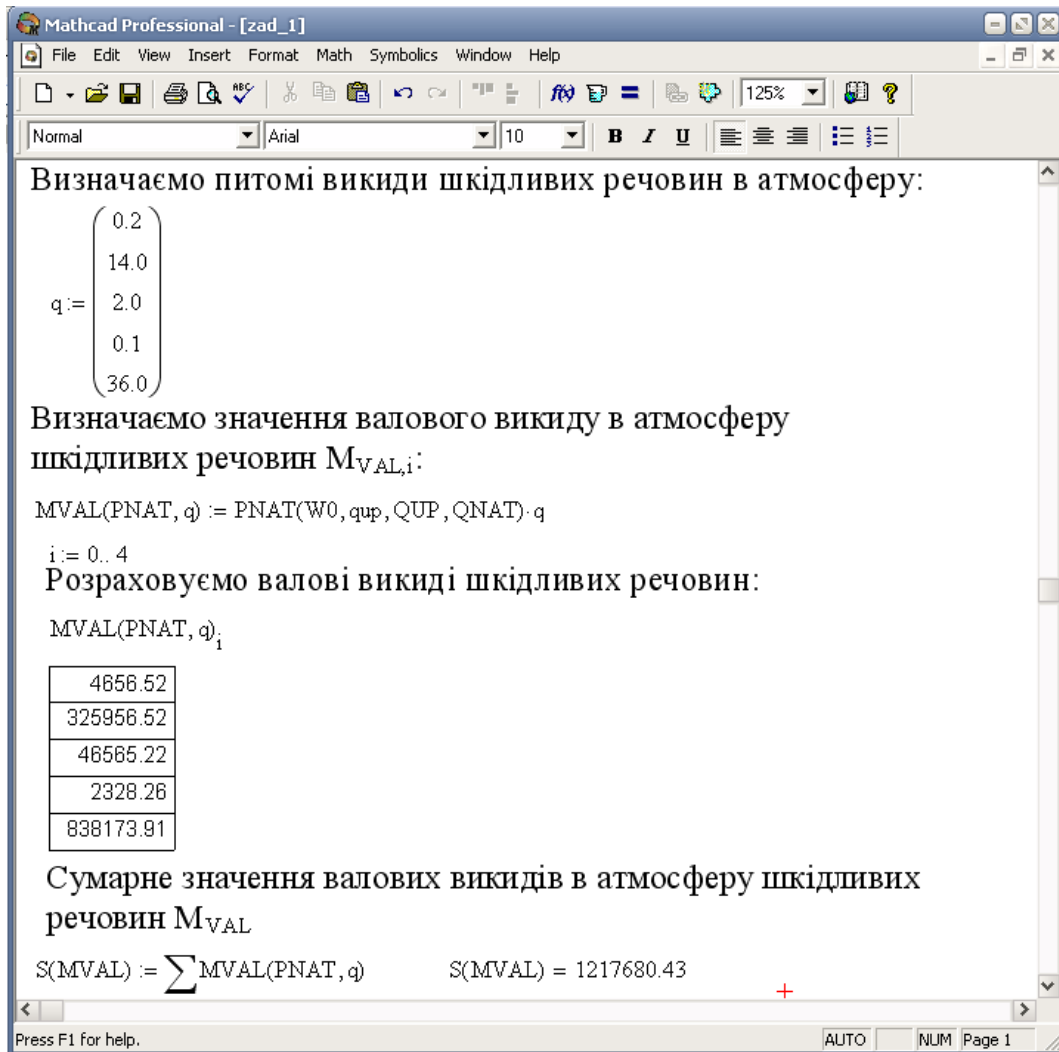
Mathcad Professional - [zad_1]

File Edit View Insert Format Math Symbolics Window Help

125%

Normal Arial 10 B I U

Визначаємо питомі викиди шкідливих речовин в атмосферу:

$q := \begin{pmatrix} 0.2 \\ 14.0 \\ 2.0 \\ 0.1 \\ 36.0 \end{pmatrix}$

Визначаємо значення валового викиду в атмосферу шкідливих речовин $M_{VAL,i}$:

$MVAL(PNAT, q) := PNAT(W0, qup, QUP, QNAT) \cdot q$

$i := 0..4$

Розраховуємо валові викиди шкідливих речовин:

$MVAL(PNAT, q)_i$

| 4656.52 |
|---|
| 325956.52 |
| 46565.22 |
| 2328.26 |
| 838173.91 |

Сумарне значення валових викидів в атмосферу шкідливих речовин $M_{VAL}$

$S(MVAL) := \sum MVAL(PNAT, q)$ $S(MVAL) = 1217680.43$

Press F1 for help. AUTO NUM Page 1